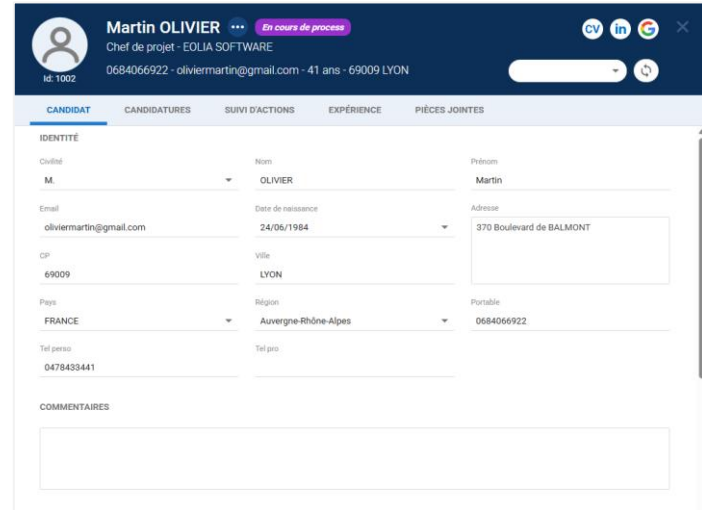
Id: 1002

Martin OLIVIER ••• En cours de process

Chef de projet - EOLIA SOFTWARE

0684066922 - oliviermartin@gmail.com - 41 ans - 69009 LYON

CV in G

CANDIDAT CANDIDATURES SUIVI D'ACTIONS EXPÉRIENCE PIÈCES JOINTES

IDENTITÉ

Civilité
M.

Nom
OLIVIER

Prénom
Martin

Email
oliviermartin@gmail.com

Date de naissance
24/06/1984

Adresse
370 Boulevard de BALMONT

CP
69009

Ville
LYON

Pays
FRANCE

Région
Auvergne-Rhône-Alpes

Portable
0684066922

Tel perso
0478433441

Tel pro

COMMENTAIRES